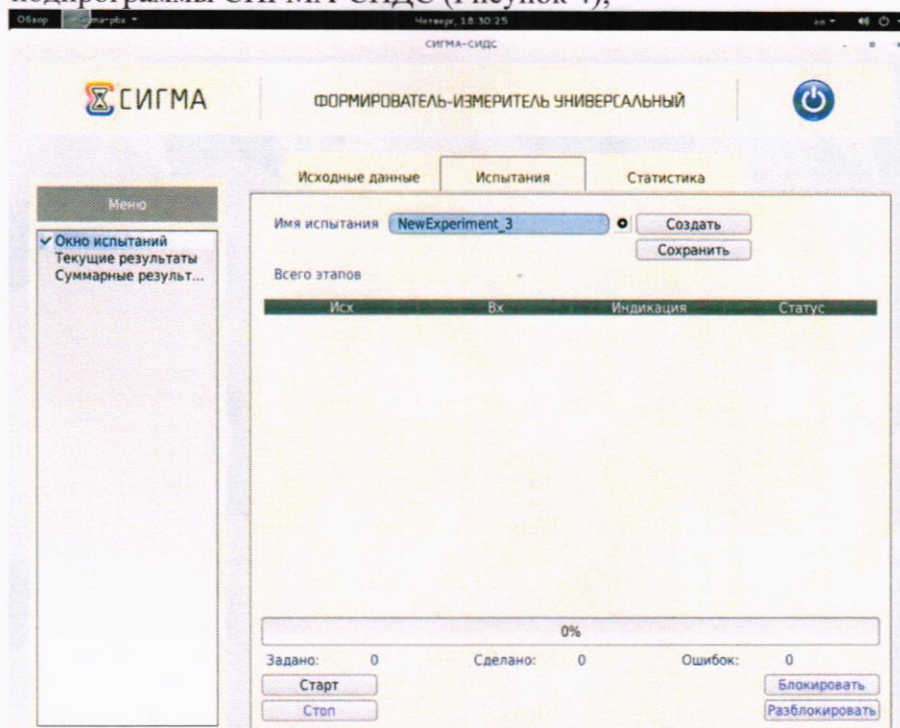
подпрограммы СИГМА-СИДС (Рисунок 4);

Обзор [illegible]ma-pbx ▾ Четверг, 18:30:25 en ▾

СИГМА–СИДС

СИГМА

ФОРМИРОВАТЕЛЬ-ИЗМЕРИТЕЛЬ УНИВЕРСАЛЬНЫЙ

Меню

✓ Окно испытаний
Текущие результаты
Суммарные результ...

Исходные данные | Испытания | Статистика

Имя испытания NewExperiment_3

Создать

Сохранить

Всего этапов

| Исх | Вх | Индикация | Статус |
|---|---|---|---|

0%

Задано: 0 Сделано: 0 Ошибок: 0

Старт

Стоп

Блокировать

Разблокировать